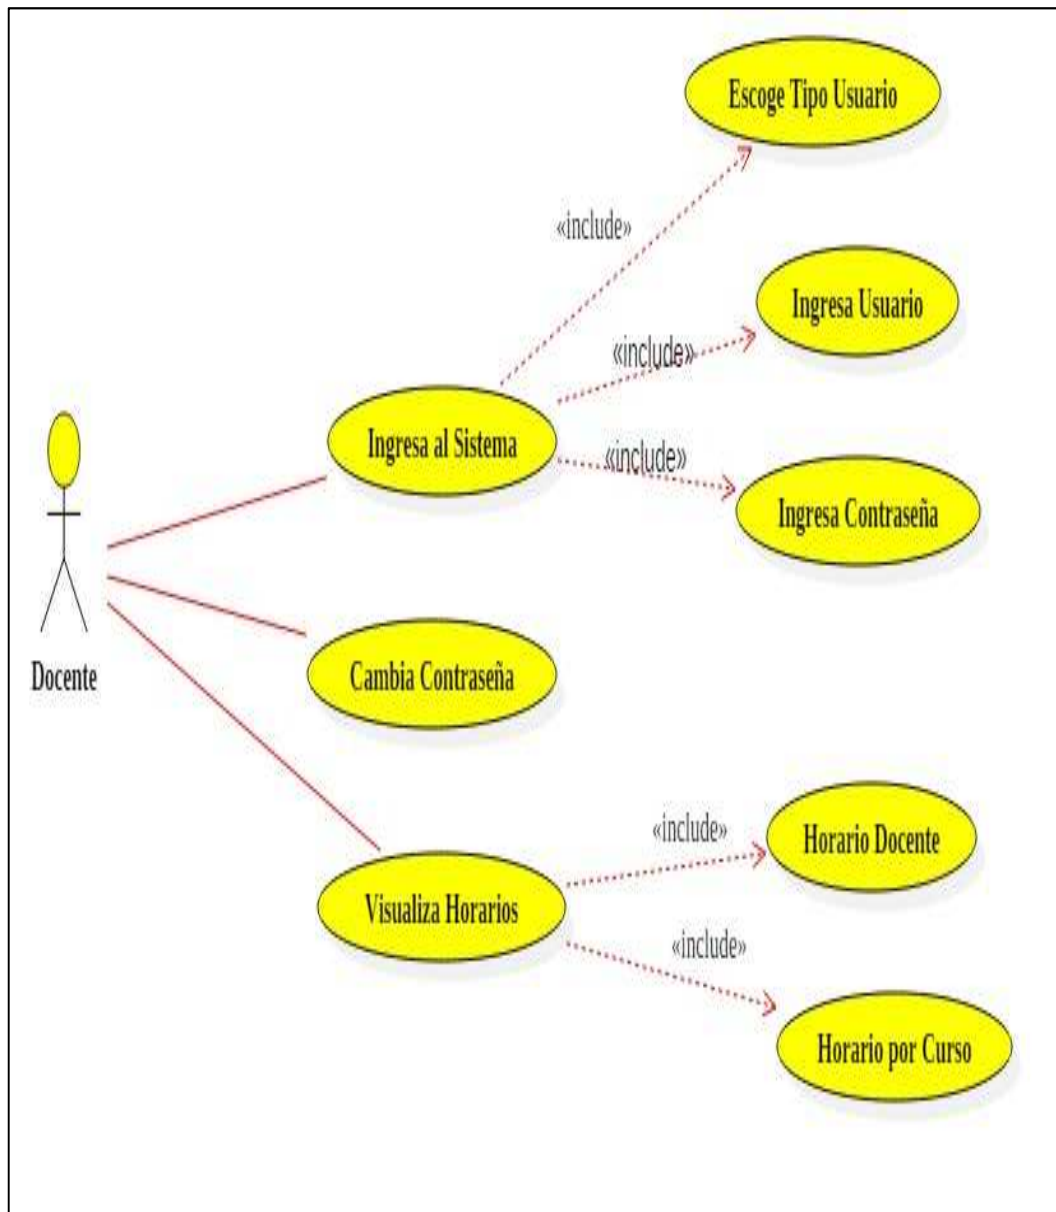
Escoge Tipo Usuario

«include»

Ingresa Usuario

«include»

Ingresa al Sistema

«include»

Ingresa Contraseña

Docente

Cambia Contraseña

«include»

Horario Docente

Visualiza Horarios

«include»

Horario por Curso